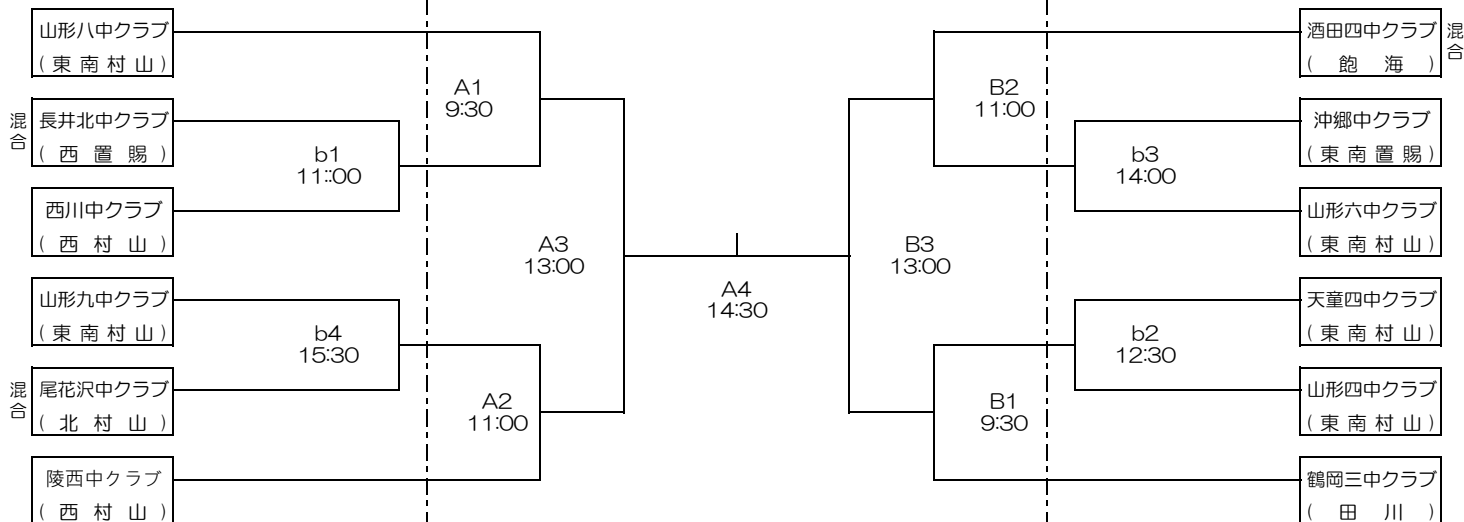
山形八中クラブ
(東南村山)

混合
長井北中クラブ
(西置賜)

西川中クラブ
(西村山)

山形九中クラブ
(東南村山)

混合
尾花沢中クラブ
(北村山)

陵西中クラブ
(西村山)

A1
9:30

b1
11::00

A3
13:00

b4
15:30

A2
11:00

A4
14:30

B2
11:00

b3
14:00

B3
13:00

b2
12:30

B1
9:30

酒田四中クラブ
(飽海)
混合

沖郷中クラブ
(東南置賜)

山形六中クラブ
(東南村山)

天童四中クラブ
(東南村山)

山形四中クラブ
(東南村山)

鶴岡三中クラブ
(田川)